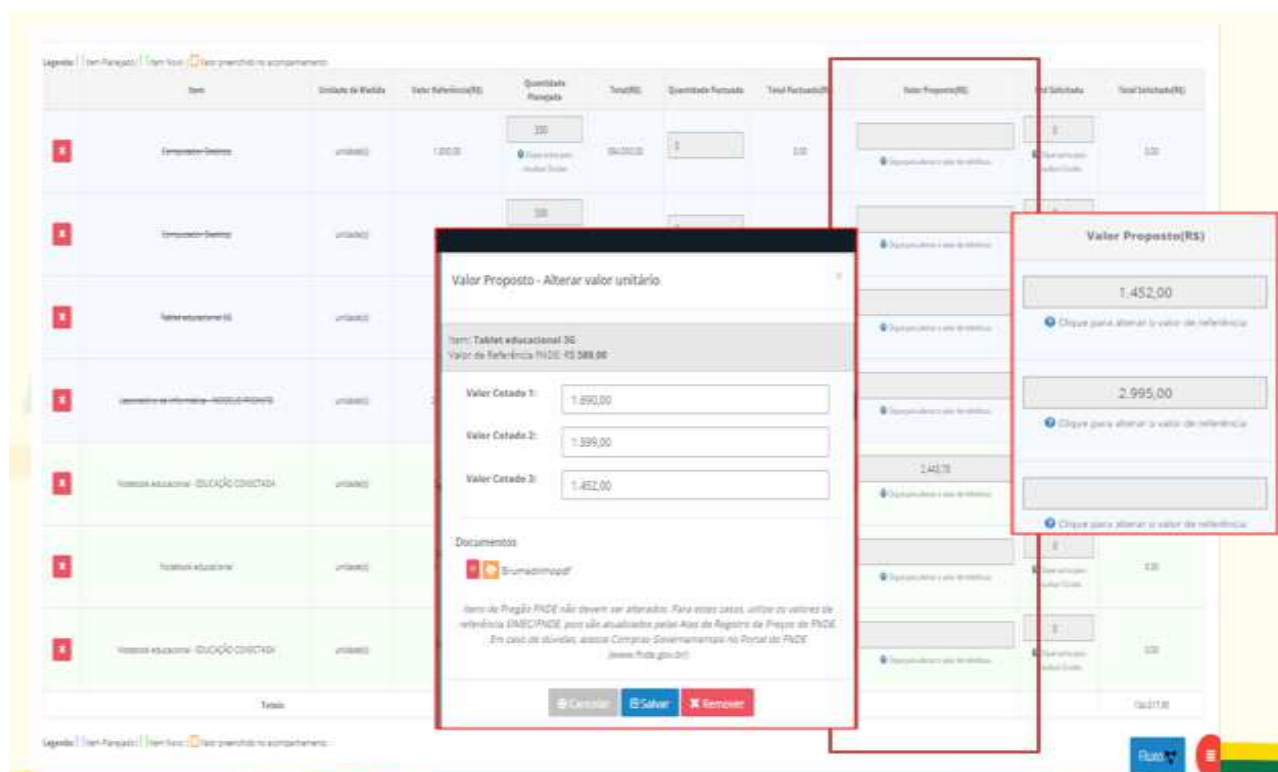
Legenda: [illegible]

| | Item | Unidade de Medida | Valor Referência(R$) | Quantidade Planejada | Total(R$) | Quantidade Pactuada | Total Pactuado(R$) | Valor Proposto(R$) | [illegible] Solicitada | Total Solicitado(R$) |
|---|---|---|---|---|---|---|---|---|---|---|
| | Computador Desktop | unidade(s) | 1.800,00 | 330 | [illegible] | | 0,00 | | 0 | 0,00 |
| | Computador Desktop | unidade(s) | | 330 | | | | | | |
| | Tablet educacional 3G | unidade(s) | | | | | | | | |
| | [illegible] | unidade(s) | | | | | | | | |
| | Notebook educacional - EDUCAÇÃO CONECTADA | unidade(s) | | | | | | 2.443,78 | | |
| | Notebook educacional | unidade(s) | | | | | | | 0 | 0,00 |
| | Notebook educacional - EDUCAÇÃO CONECTADA | unidade(s) | | | | | | | 0 | 0,00 |
| | Totais | | | | | | | | | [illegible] |

Legenda: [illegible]

Valor Proposto - Alterar valor unitário

Item: Tablet educacional 3G
Valor de Referência FNDE: R$ 589,00

Valor Cotado 1: 1.890,00
Valor Cotado 2: 1.399,00
Valor Cotado 3: 1.452,00

Documentos
Brumadinho.pdf

Itens de Pregão FNDE não devem ser alterados. Para estes casos, utilize os valores de referência SIMEC/FNDE, pois são atualizados pelas Atas de Registro de Preços do FNDE. Em caso de dúvidas, acesse Compras Governamentais no Portal do FNDE (www.fnde.gov.br).

Cancelar Salvar Remover

Valor Proposto(R$)
1.452,00
Clique para alterar o valor de referência
2.995,00
Clique para alterar o valor de referência
Clique para alterar o valor de referência

Ruído